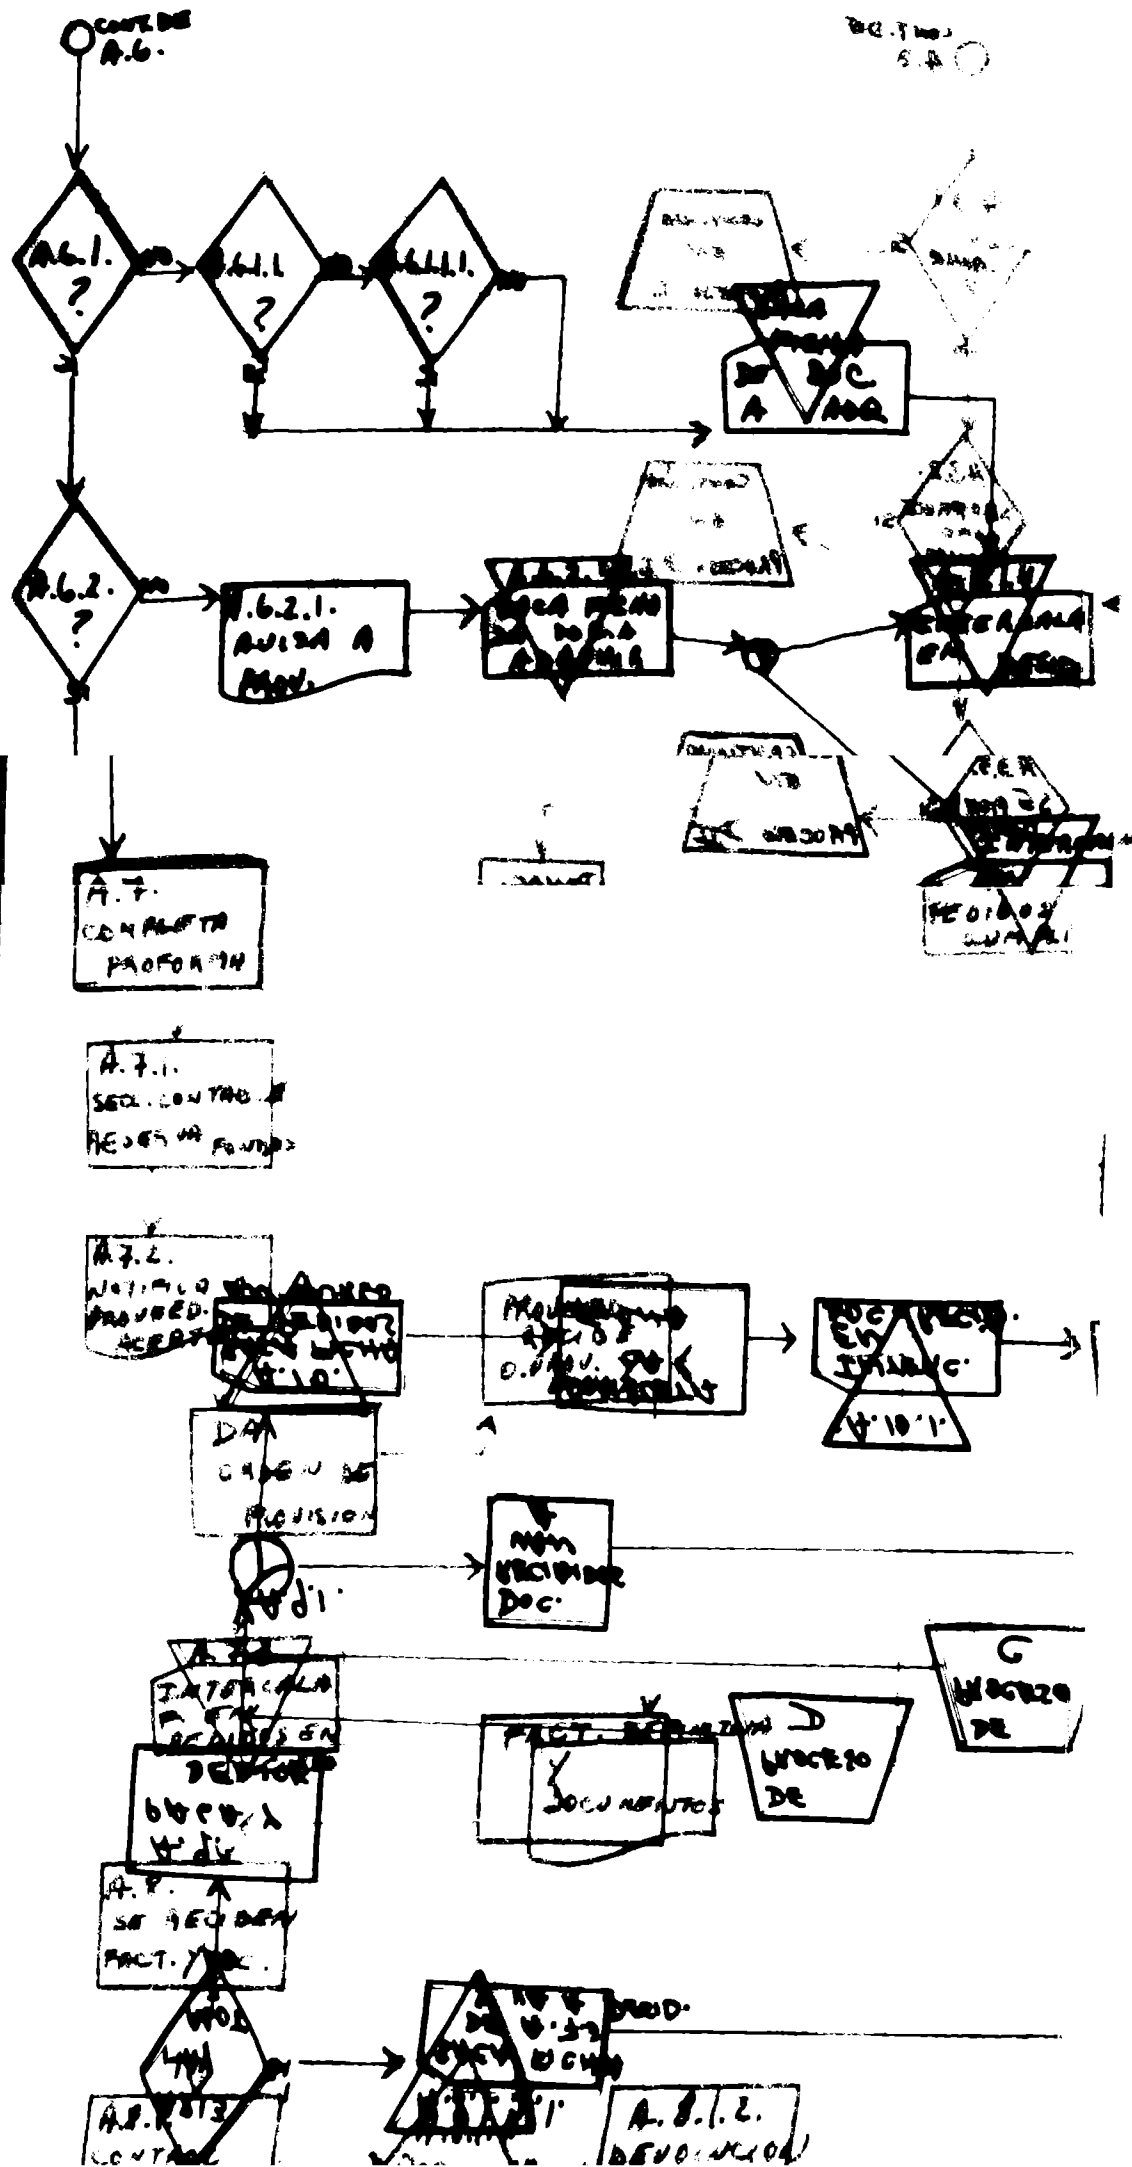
CONT. DE A.6.

CONT. DE 5.A

A.6.1. ?

NO

A.6.1.1. ?

NO

A.6.1.1.1. ?

NO

SI

SI

SI

A.6.2. ?

NO

A.6.2.1. AVISA A MAN.

A.7. COMPLETA PROFORMA

A.7.1. SOL. CONTAB. RESERVA FONDOS

A.7.2. NOTIFICA PROVEED. ACEPT.

DA ORDEN DE REQUISION

PROVEEDOR D.PROV.

DOC. REQ. EN TRANSIC.

A'10'1'

NOM RECIBIDOR DOC.

A.7.3. INTERCALA EN DEPTOS.

FACT. RECIBIDA DOCUMENTOS

D PROCESO DE

C PROCESO DE

A.8. SE RECIBEN FACT. PROV.

A.8.1.3 CONTAB.

A.8.1.2. DEVOLUCION

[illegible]